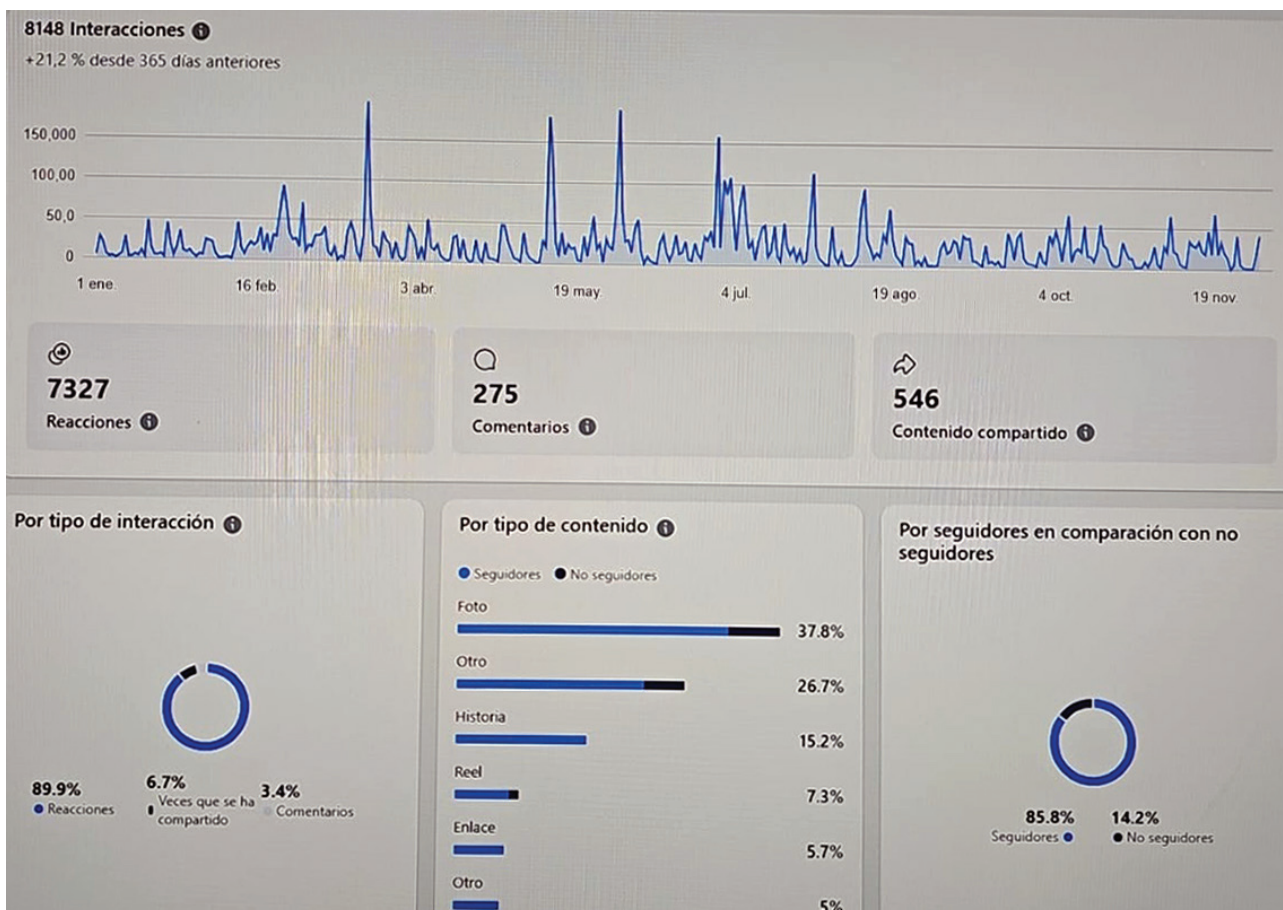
8148 Interacciones

+21,2 % desde 365 días anteriores

150,000
100,00
50,0
0

1 ene.
16 feb.
3 abr.
19 may.
4 jul.
19 ago.
4 oct.
19 nov.

7327
Reacciones

275
Comentarios

546
Contenido compartido

Por tipo de interacción

89.9%
Reacciones

6.7%
Veces que se ha compartido

3.4%
Comentarios

Por tipo de contenido

Seguidores
No seguidores

Foto
37.8%

Otro
26.7%

Historia
15.2%

Reel
7.3%

Enlace
5.7%

Otro
5%

Por seguidores en comparación con no seguidores

85.8%
Seguidores

14.2%
No seguidores